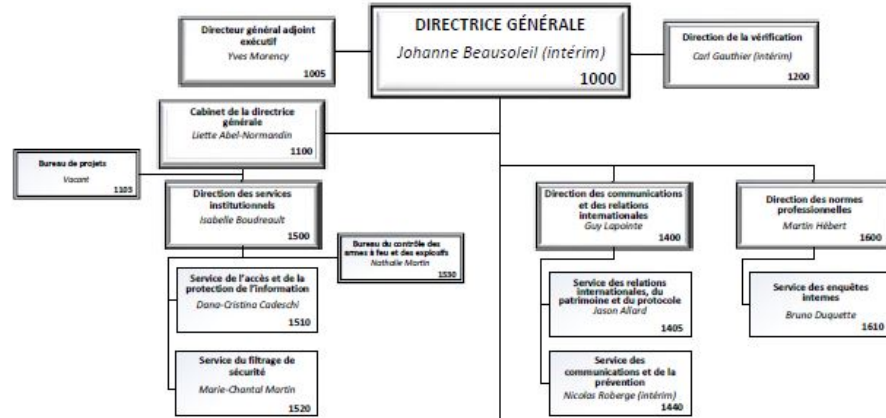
DIRECTRICE GÉNÉRALE
Johanne Beausoleil (intérim)
1000

Directeur général adjoint exécutif
Yves Morency
1005

Direction de la vérification
Carl Gauthier (intérim)
1200

Cabinet de la directrice générale
Liette Abel-Normandin
1100

Bureau de projets
Vacant
1105

Direction des services institutionnels
Isabelle Boudreault
1500

Bureau du contrôle des armes à feu et des explosifs
Nathalie Martin
1530

Service de l'accès et de la protection de l'information
Dana-Cristina Cadeschi
1510

Service du filtrage de sécurité
Marie-Chantal Martin
1520

Direction des communications et des relations internationales
Guy Lapointe
1400

Service des relations internationales, du patrimoine et du protocole
Jason Allard
1405

Service des communications et de la prévention
Nicolas Roberge (intérim)
1440

Direction des normes professionnelles
Martin Hébert
1600

Service des enquêtes internes
Bruno Duquette
1610